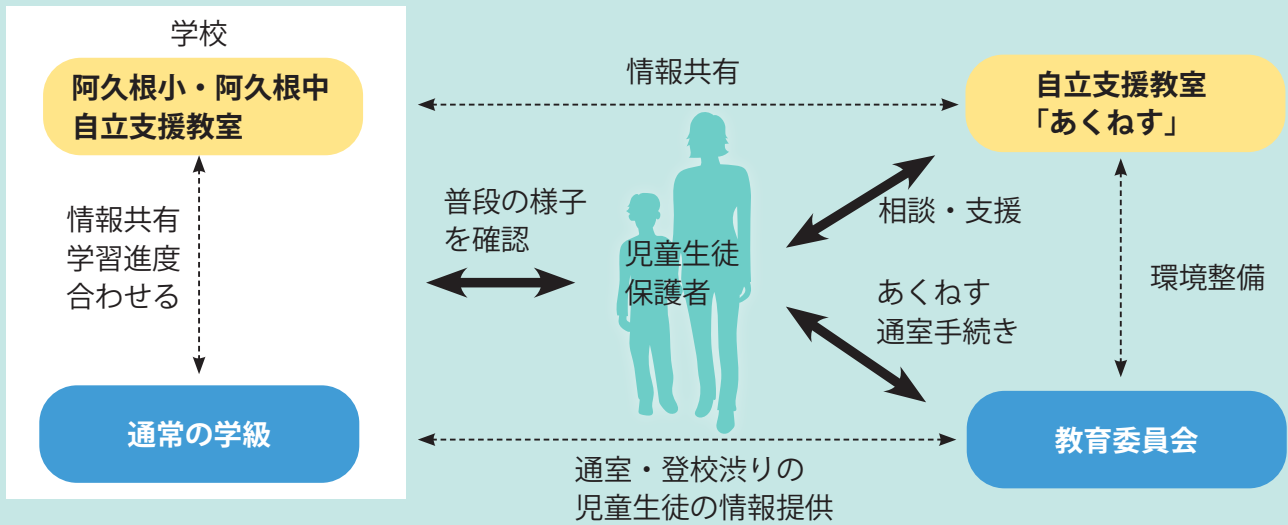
学校

阿久根小・阿久根中
自立支援教室

情報共有

自立支援教室
「あくねす」

情報共有
学習進度
合わせる

普段の様子
を確認

児童生徒
保護者

相談・支援

あくねす
通室手続き

環境整備

通常の学級

教育委員会

通室・登校渋りの
児童生徒の情報提供